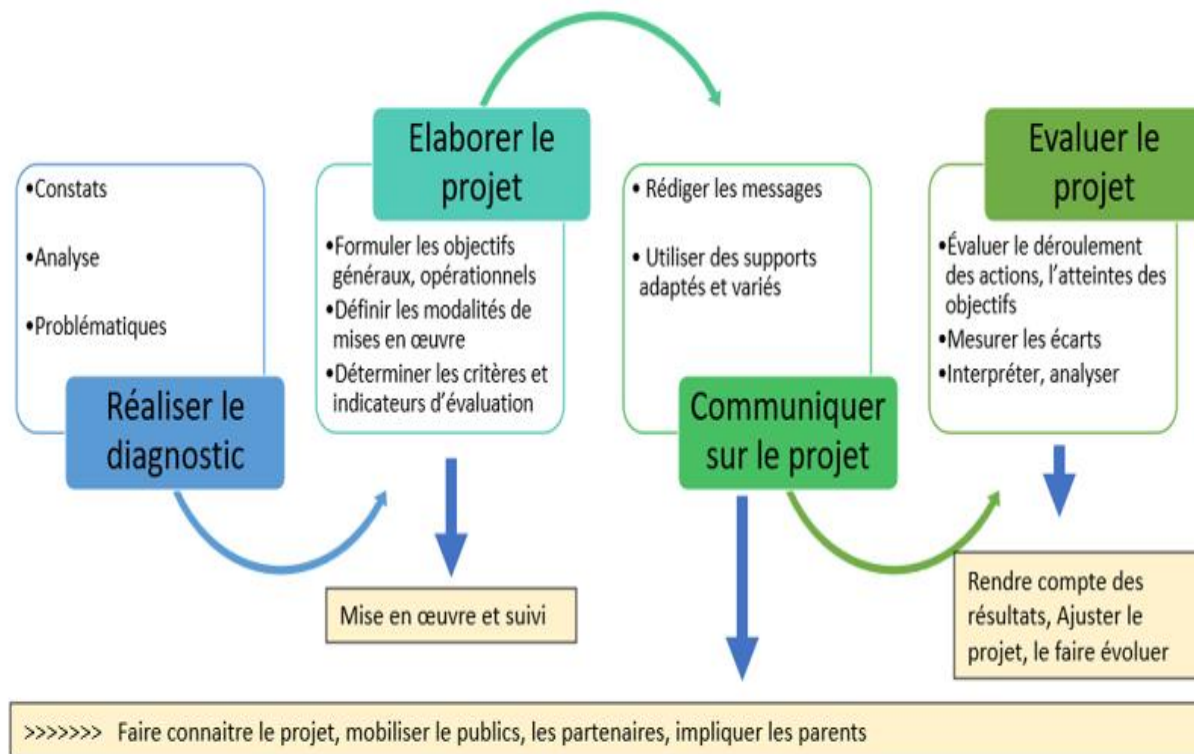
•Constats

•Analyse

•Problématiques

Réaliser le diagnostic

Elaborer le projet

•Formuler les objectifs généraux, opérationnels
•Définir les modalités de mises en œuvre
•Déterminer les critères et indicateurs d'évaluation

Mise en œuvre et suivi

• Rédiger les messages

• Utiliser des supports adaptés et variés

Communiquer sur le projet

Evaluer le projet

•Évaluer le déroulement des actions, l'atteintes des objectifs
•Mesurer les écarts
•Interpréter, analyser

Rendre compte des résultats, Ajuster le projet, le faire évoluer

>>>>>>> Faire connaitre le projet, mobiliser le publics, les partenaires, impliquer les parents